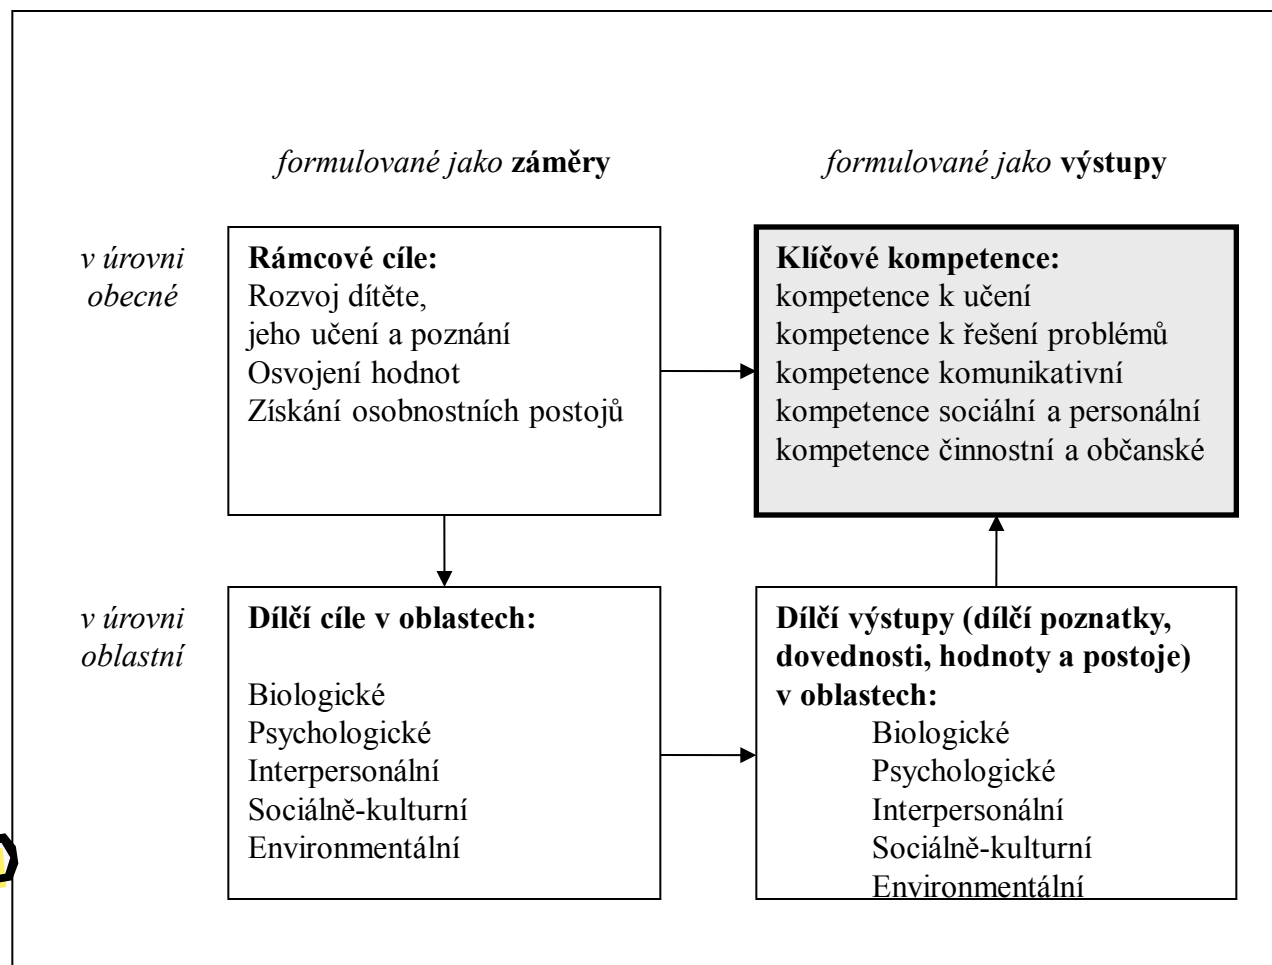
*formulované jako* **záměry**

*formulované jako* **výstupy**

*v úrovni obecné*

**Rámcové cíle:**
Rozvoj dítěte, jeho učení a poznání
Osvojení hodnot
Získání osobnostních postojů

**Klíčové kompetence:**
kompetence k učení
kompetence k řešení problémů
kompetence komunikativní
kompetence sociální a personální
kompetence činnostní a občanské

*v úrovni oblastní*

**Dílčí cíle v oblastech:**

Biologické
Psychologické
Interpersonální
Sociálně-kulturní
Environmentální

**Dílčí výstupy (dílčí poznatky, dovednosti, hodnoty a postoje) v oblastech:**
Biologické
Psychologické
Interpersonální
Sociálně-kulturní
Environmentální